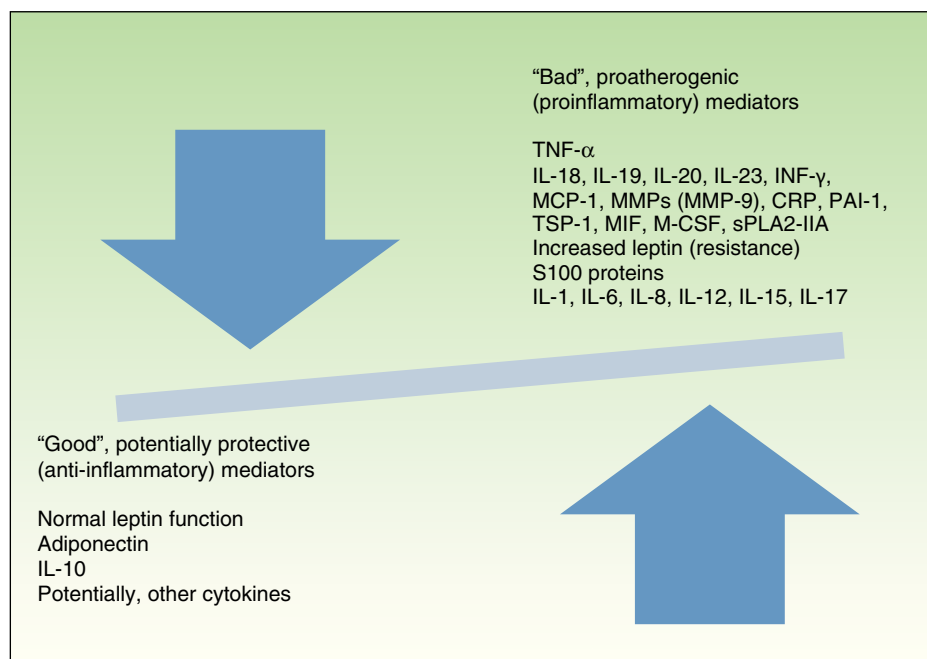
“Bad”, proatherogenic (proinflammatory) mediators

TNF-$\alpha$
IL-18, IL-19, IL-20, IL-23, INF-$\gamma$,
MCP-1, MMPs (MMP-9), CRP, PAI-1,
TSP-1, MIF, M-CSF, sPLA2-IIA
Increased leptin (resistance)
S100 proteins
IL-1, IL-6, IL-8, IL-12, IL-15, IL-17

“Good”, potentially protective (anti-inflammatory) mediators

Normal leptin function
Adiponectin
IL-10
Potentially, other cytokines